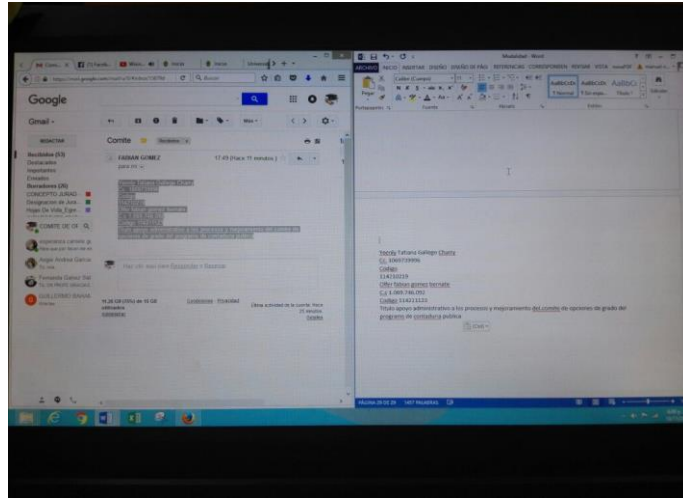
Google

Gmail

REDACTAR

Recibidos (53)
Destacados
Importante
Enviados
Borradores (26)
CONCEPTO JURAD
Designacion de Jura
Hojas De Vida_Egre

Comite

FABIAN GOMEZ
17:49 (hace 11 minutos)
para mí

Haz clic aquí para Responder o Reenviar

Condiciones - Privacidad
Última actividad de la cuenta: Hace 25 minutos
Detalles

Modalidad - Word

ARCHIVO INICIO INSERTAR DISEÑO DISEÑO DE PÁGINA REFERENCIAS CORRESPONDENCIA REVISAR VISTA

Calibri (Cuerpo)
Pegar
Portapapeles
Fuente
Párrafo
Estilos
AaBbCcDc
¶ Normal
AaBbCcDc
¶ Sin espa...
AaBbC
Título 1
Edición

Yeredy Tatiana Gallego Charry
CC. 1069739906
Codigo
114216219
Cifer fabian gomez barriaite
C.c 1.069.746.092
Codigo 114211122
Titulo apoyo administrativo a los procesos y mejoramiento del comite de opciones de grado del programa de contaduria publica

(Ctrl)

PÁGINA 29 DE 29
1497 PALABRAS